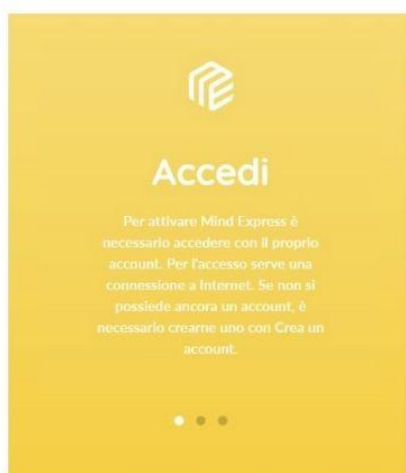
Accedi

Per attivare Mind Express è necessario accedere con il proprio account. Per l'accesso serve una connessione a Internet. Se non si possiede ancora un account, è necessario crearne uno con Crea un account.